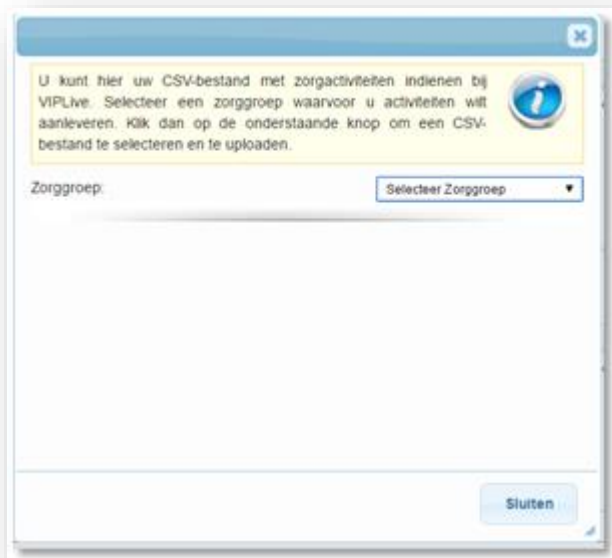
U kunt hier uw CSV-bestand met zorgactiviteiten indienen bij VIPLive. Selecteer een zorggroep waarvoor u activiteiten wilt aanleveren. Klik dan op de onderstaande knop om een CSV-bestand te selecteren en te uploaden.

Zorggroep:

Selecteer Zorggroep

Sluiten